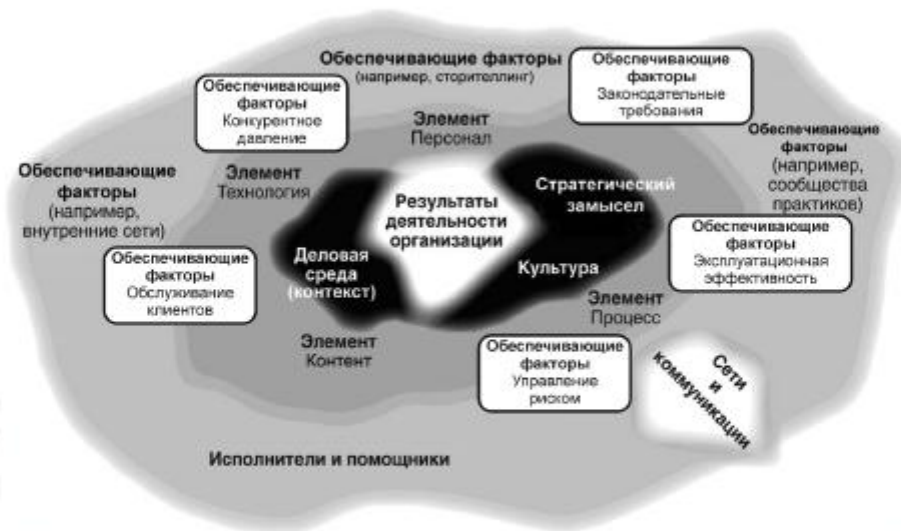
Обеспечивающие факторы (например, сторителлинг)

Обеспечивающие факторы Конкурентное давление

Обеспечивающие факторы Законодательные требования

Обеспечивающие факторы (например, сообщества практиков)

Обеспечивающие факторы (например, внутренние сети)

Элемент Персонал

Элемент Технология

Результаты деятельности организации

Стратегический замысел

Деловая среда (контекст)

Культура

Обеспечивающие факторы Эксплуатационная эффективность

Обеспечивающие факторы Обслуживание клиентов

Элемент Процесс

Элемент Контент

Обеспечивающие факторы Управление риском

Сети и коммуникации

Исполнители и помощники